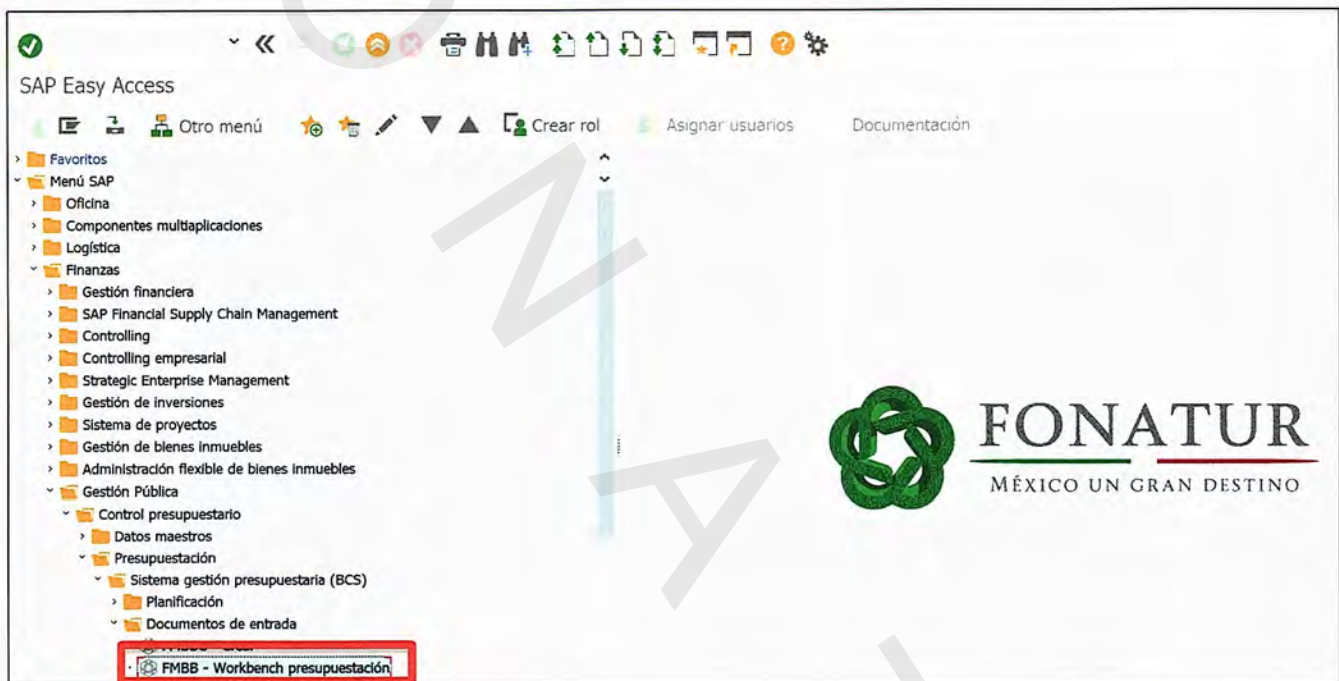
SAP Easy Access

Otro menú Crear rol Asignar usuarios Documentación

Favoritos
Menú SAP
Oficina
Componentes multiaplicaciones
Logística
Finanzas
Gestión financiera
SAP Financial Supply Chain Management
Controlling
Controlling empresarial
Strategic Enterprise Management
Gestión de inversiones
Sistema de proyectos
Gestión de bienes inmuebles
Administración flexible de bienes inmuebles
Gestión Pública
Control presupuestario
Datos maestros
Presupuestación
Sistema gestión presupuestaria (BCS)
Planificación
Documentos de entrada
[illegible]
FMBB - Workbench presupuestación

FONATUR
MÉXICO UN GRAN DESTINO